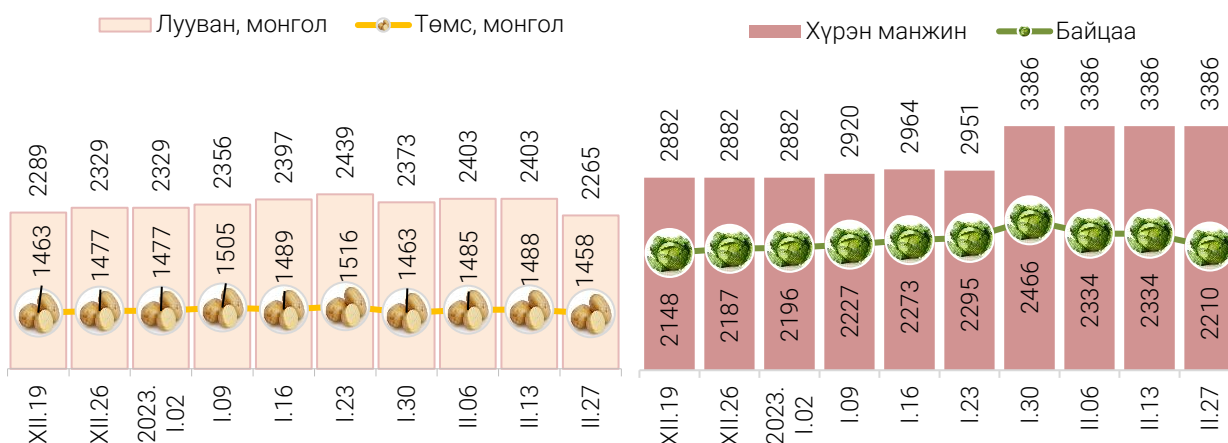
Лууван, монгол
Төмс, монгол

| | XII.19 | XII.26 | 2023. I.02 | I.09 | I.16 | I.23 | I.30 | II.06 | II.13 | II.27 |
|---|---|---|---|---|---|---|---|---|---|---|
| Лууван, монгол | 2289 | 2329 | 2329 | 2356 | 2397 | 2439 | 2373 | 2403 | 2403 | 2265 |
| Төмс, монгол | 1463 | 1477 | 1477 | 1505 | 1489 | 1516 | 1463 | 1485 | 1488 | 1458 |

Хүрэн манжин
Байцаа

| | XII.19 | XII.26 | 2023. I.02 | I.09 | I.16 | I.23 | I.30 | II.06 | II.13 | II.27 |
|---|---|---|---|---|---|---|---|---|---|---|
| Хүрэн манжин | 2882 | 2882 | 2882 | 2920 | 2964 | 2951 | 3386 | 3386 | 3386 | 3386 |
| Байцаа | 2148 | 2187 | 2196 | 2227 | 2273 | 2295 | 2466 | 2334 | 2334 | 2210 |